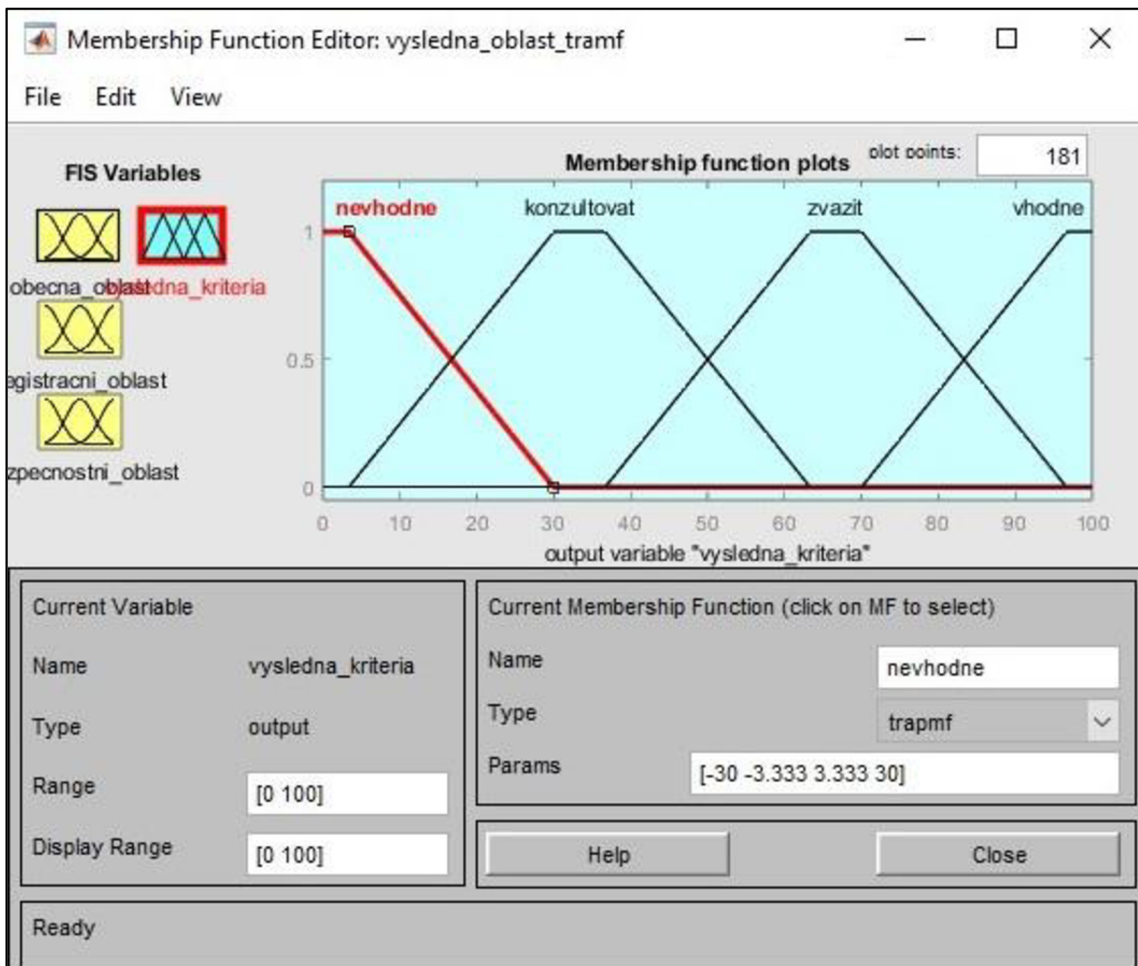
Membership Function Editor: vysledna_oblast_tramf

File Edit View

FIS Variables

obecna_oblast

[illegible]dna_kriteria

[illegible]egistracni_oblast

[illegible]zpecnostni_oblast

Membership function plots

plot points: 181

nevhodne

konzultovat

zvazit

vhodne

1

0.5

0

0 10 20 30 40 50 60 70 80 90 100

output variable "vysledna_kriteria"

Current Variable

Name vysledna_kriteria

Type output

Range [0 100]

Display Range [0 100]

Current Membership Function (click on MF to select)

Name nevhodne

Type trapmf

Params [-30 -3.333 3.333 30]

Help

Close

Ready